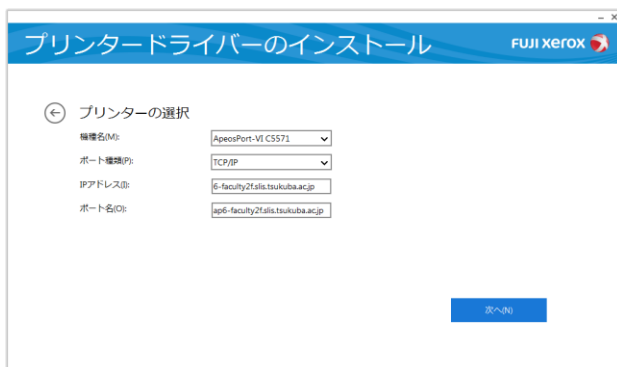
– ×

プリンタードライバーのインストール

FUJI xerox

プリンターの選択

機種名(M): ApeosPort-VI C5571

ポート種類(P): TCP/IP

IPアドレス(I): 6-faculty2f.slis.tsukuba.ac.jp

ポート名(O): ap6-faculty2f.slis.tsukuba.ac.jp

次へ(N)